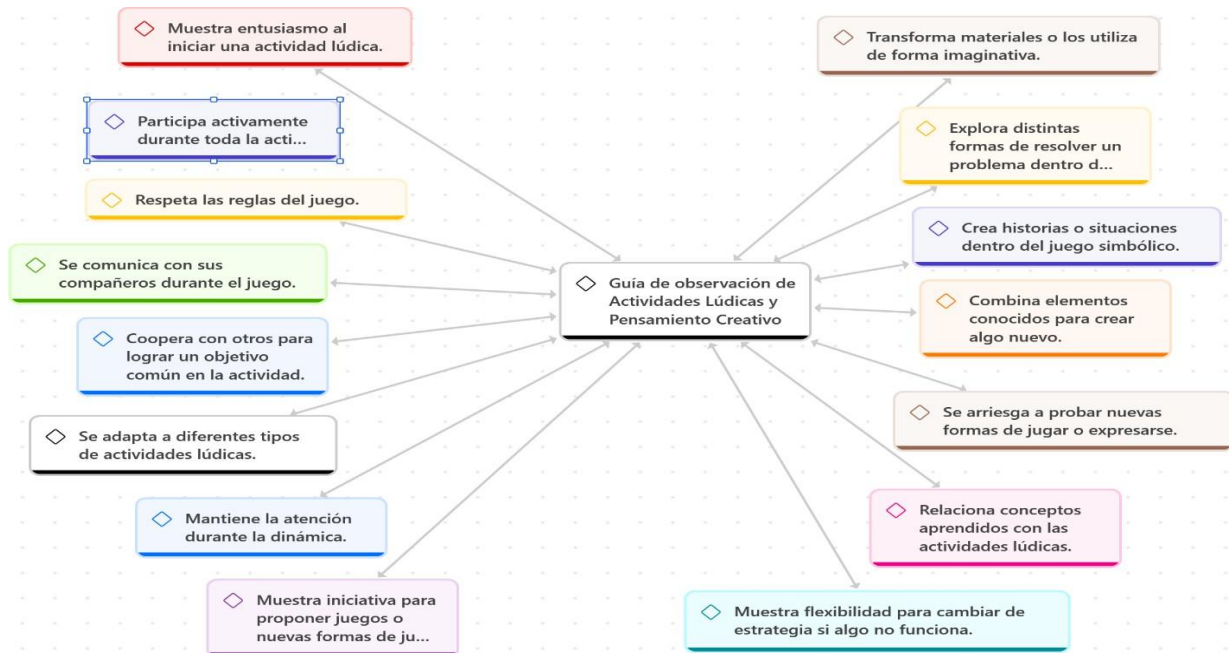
Guía de observación de Actividades Lúdicas y Pensamiento Creativo

Muestra entusiasmo al iniciar una actividad lúdica.

Participa activamente durante toda la acti...

Respeta las reglas del juego.

Se comunica con sus compañeros durante el juego.

Coopera con otros para lograr un objetivo común en la actividad.

Se adapta a diferentes tipos de actividades lúdicas.

Mantiene la atención durante la dinámica.

Muestra iniciativa para proponer juegos o nuevas formas de ju...

Transforma materiales o los utiliza de forma imaginativa.

Explora distintas formas de resolver un problema dentro d...

Crea historias o situaciones dentro del juego simbólico.

Combina elementos conocidos para crear algo nuevo.

Se arriesga a probar nuevas formas de jugar o expresarse.

Relaciona conceptos aprendidos con las actividades lúdicas.

Muestra flexibilidad para cambiar de estrategia si algo no funciona.